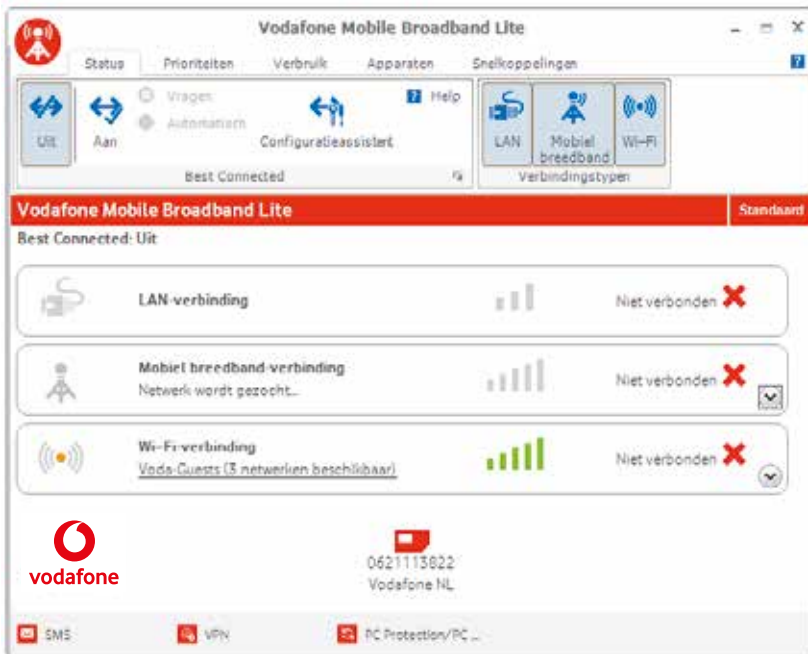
Vodafone Mobile Broadband Lite

Status Prioriteiten Verbruik Apparaten Snelkoppelingen

Uit Aan Vragen Automatisch Configuratieassistent Help

Best Connected

LAN Mobiel breedband Wi-Fi

Verbindingstypen

Vodafone Mobile Broadband Lite

Standaard

Best Connected: Uit

LAN-verbinding

Niet verbonden

Mobiel breedband-verbinding

Netwerk wordt gezocht...

Niet verbonden

Wi-Fi-verbinding

Voda-Guests (3 netwerken beschikbaar)

Niet verbonden

vodafone

0621113822
Vodafone NL

SMS VPN PC Protection/PC ...